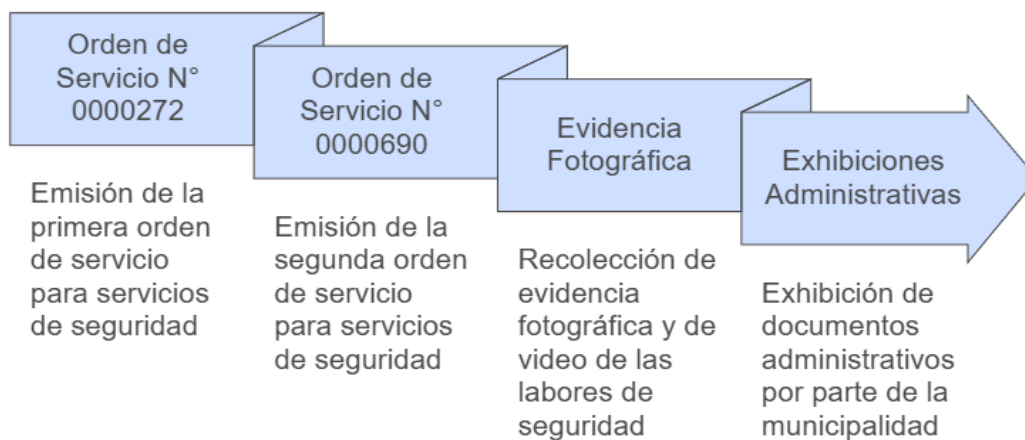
Orden de Servicio N° 0000272

Emisión de la primera orden de servicio para servicios de seguridad

Orden de Servicio N° 0000690

Emisión de la segunda orden de servicio para servicios de seguridad

Evidencia Fotográfica

Recolección de evidencia fotográfica y de video de las labores de seguridad

Exhibiciones Administrativas

Exhibición de documentos administrativos por parte de la municipalidad